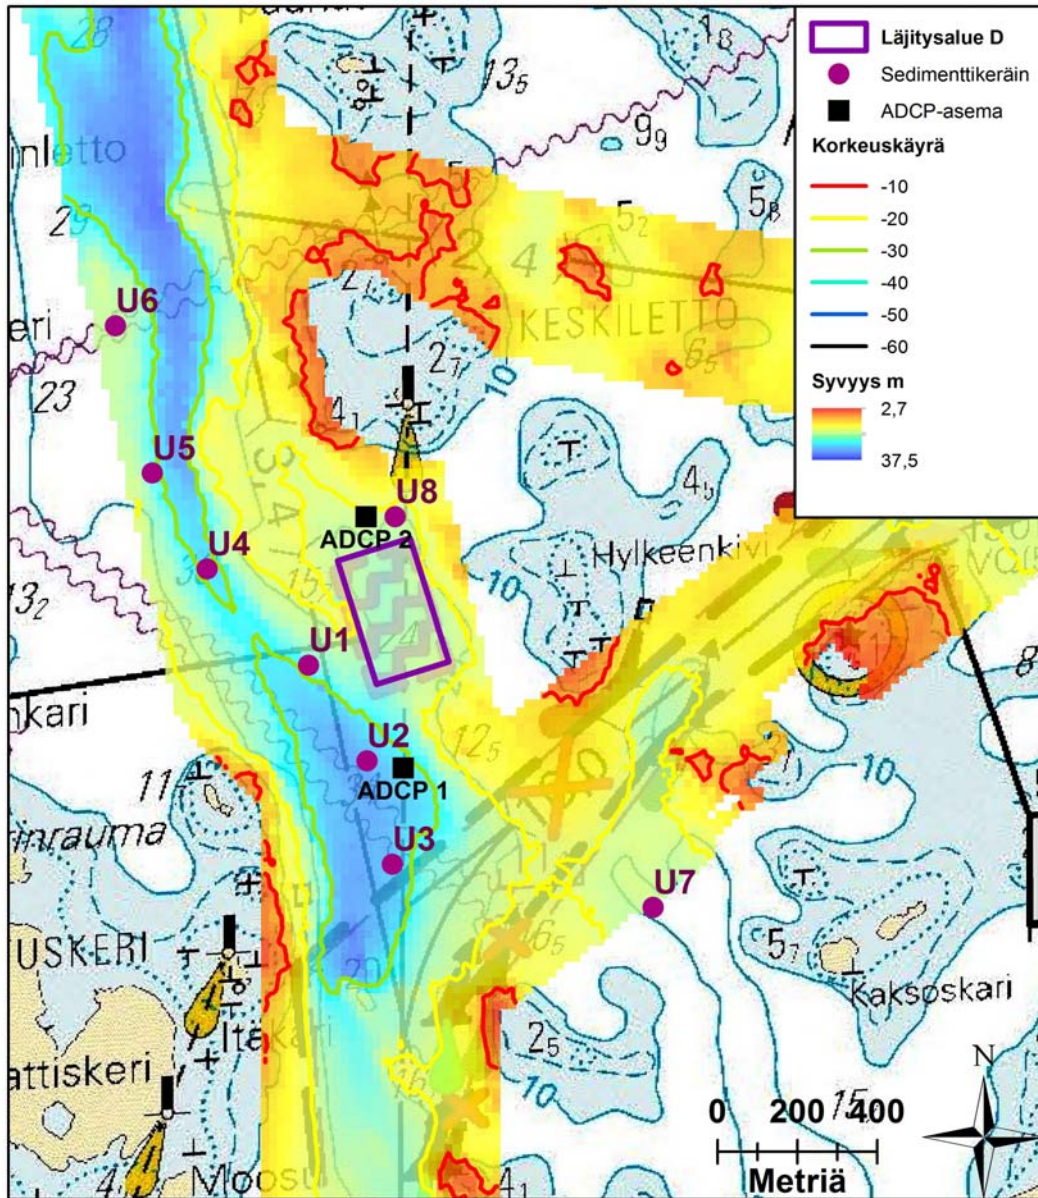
Läjitysalue D
Sedimenttikeräin
ADCP-asema
Korkeuskäyrä
-10
-20
-30
-40
-50
-60
Syvyys m
2,7
37,5

inletto
KESKILETTO
Hylkeenkivi
nkari
rinrauma
USKERI
Itäkari
attiskeri
Moosu
Kaksoskari

U6
U5
U4
U1
U2
U3
U7
U8
ADCP 2
ADCP 1

$13_5$
$9_9$
$5_8$
$5_2$
$2_7$
$4_1$
$4_5$
$13_2$
$12_5$
$6_5$
$2_5$
$5_7$
$4_1$
23
10

0 200 400
Metriä
N